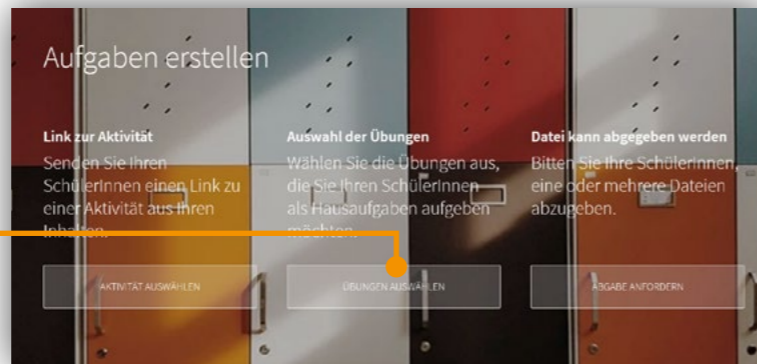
Aufgaben erstellen

Link zur Aktivität

Senden Sie Ihren SchülerInnen einen Link zu einer Aktivität aus Ihren Inhalten.

AKTIVITÄT AUSWÄHLEN

Auswahl der Übungen

Wählen Sie die Übungen aus, die Sie Ihren SchülerInnen als Hausaufgaben aufgeben möchten.

ÜBUNGEN AUSWÄHLEN

Datei kann abgegeben werden

Bitten Sie Ihre SchülerInnen, eine oder mehrere Dateien abzugeben.

ABGABE ANFORDERN